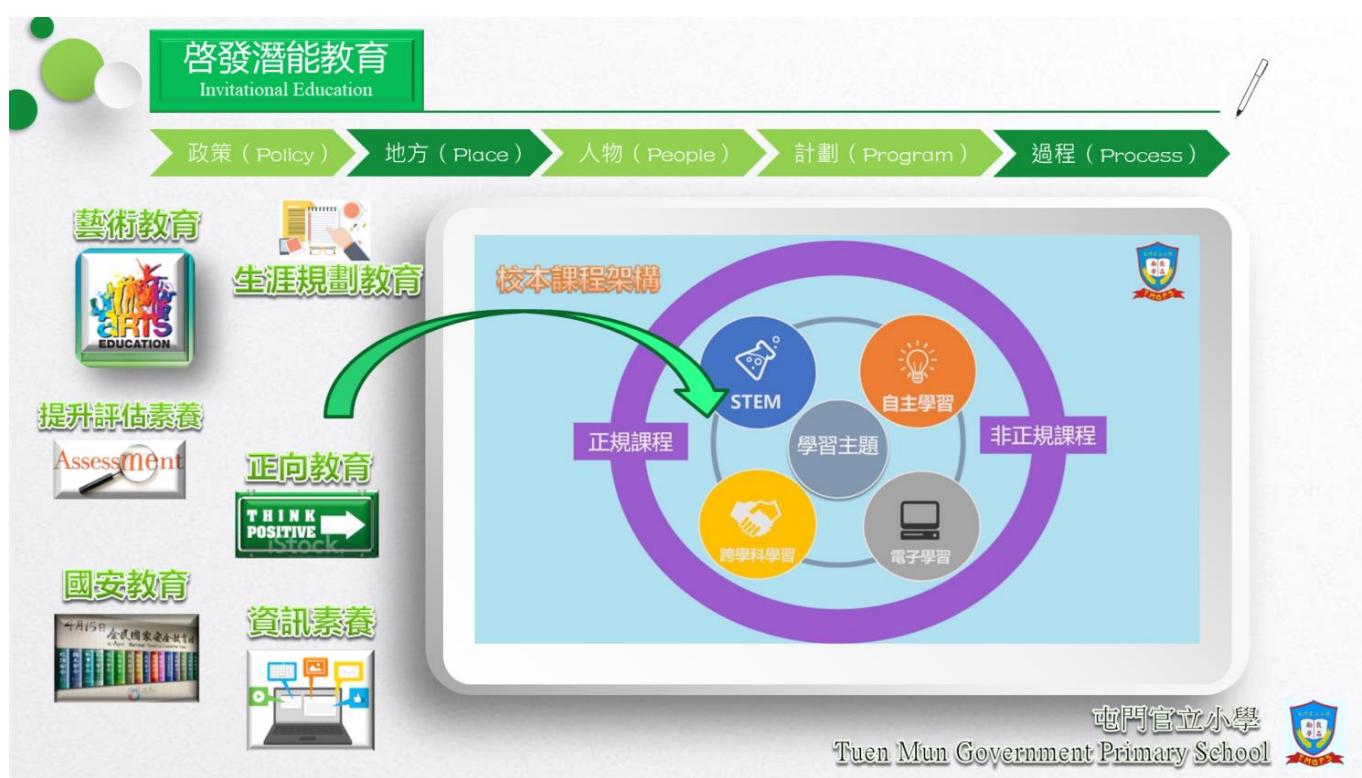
啓發潛能教育
Invitational Education

政策（Policy） 地方（Place） 人物（People） 計劃（Program） 過程（Process）

藝術教育
ARTS EDUCATION

生涯規劃教育

提升評估素養
Assessment

正向教育
THINK POSITIVE
iStock

國安教育
4月15日 全民國家安全教育日

資訊素養

校本課程架構
STEM
自主學習
學習主題
跨學科學習
電子學習
正規課程
非正規課程
TMGPS

屯門官立小學
Tuen Mun Government Primary School
TMGPS